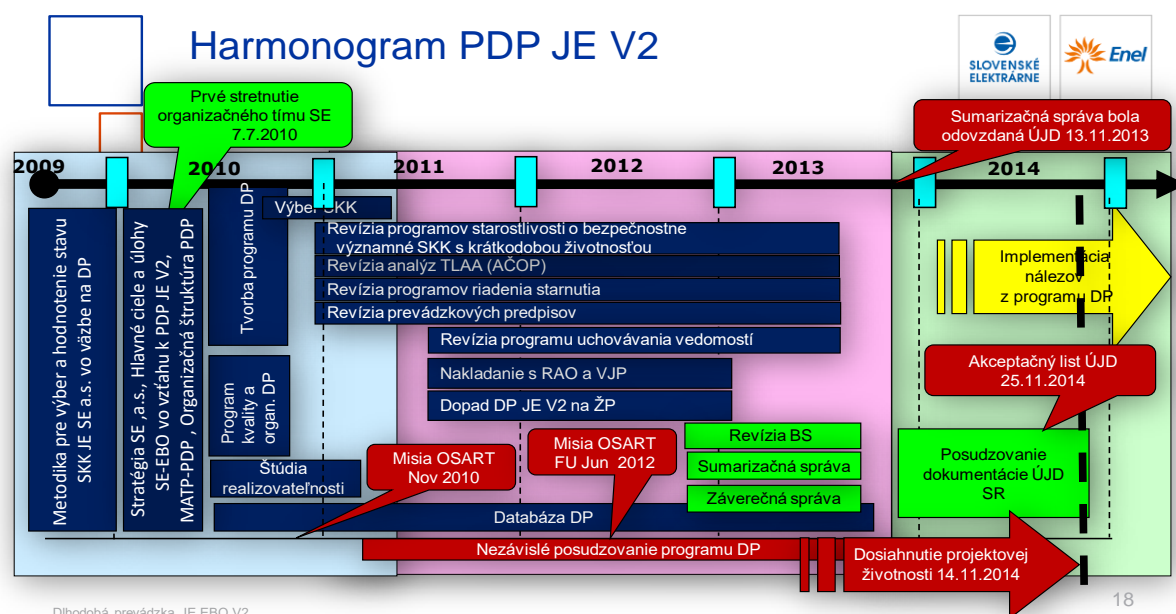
Harmonogram PDP JE V2

SLOVENSKÉ ELEKTRÁRNE

Enel

Prvé stretnutie organizačného tímu SE 7.7.2010

Sumarizačná správa bola odovzdaná ÚJD 13.11.2013

2009

2010

2011

2012

2013

2014

Metodika pre výber a hodnotenie stavu SKK JE SE a.s. vo väzbe na DP

Stratégia SE ,a.s., Hlavné ciele a úlohy SE-EBO vo vzťahu k PDP JE V2, MATP-PDP , Organizačná štruktúra PDP

Tvorba programu DP

Výber SKK

Revízia programov starostlivosti o bezpečnostne významné SKK s krátkodobou životnosťou

Revízia analýz TLAA (AČOP)

Revízia programov riadenia starnutia

Revízia prevádzkových predpisov

Revízia programu uchovávania vedomostí

Program kvality a organ. DP

Nakladanie s RAO a VJP

Dopad DP JE V2 na ŽP

Implementacia nálezov z programu DP

Akceptačný list ÚJD 25.11.2014

Revízia BS

Sumarizačná správa

Záverečná správa

Posudzovanie dokumentácie ÚJD SR

Štúdia realizovateľnosti

Misia OSART Nov 2010

Misia OSART FU Jun 2012

Databáza DP

Nezávislé posudzovanie programu DP

Dosiahnutie projektovej životnosti 14.11.2014

Dlhodobá prevádzka JE EBO V2

18